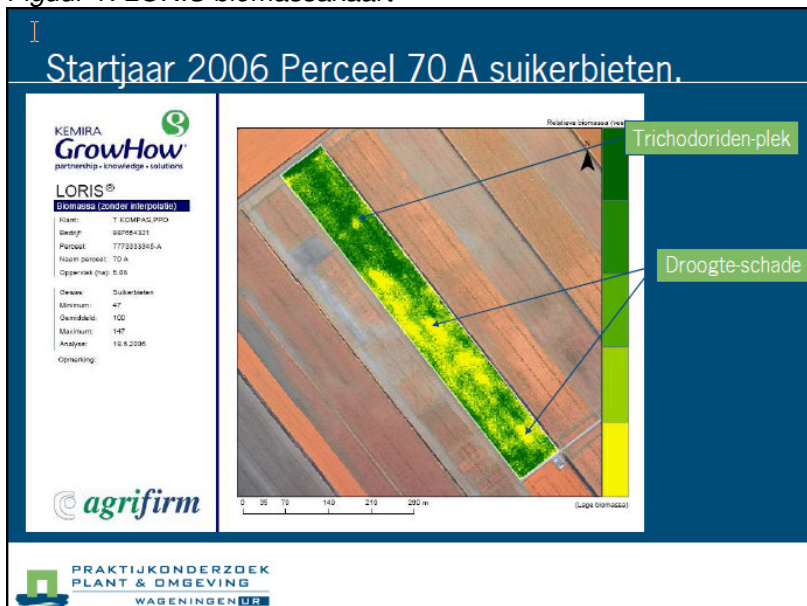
Figuur 1: LORIS biomassakaart

Startjaar 2006 Perceel 70 A suikerbieten.

KEMIRA
GrowHow
partnership • knowledge • solutions

LORIS®
Biomassa (zonder interpolatie)

Klant: T KOMPAS,PPO
Bedrijf: 987654321
Perceel: 7773333345-A
Naam perceel: 70 A
Oppervlak (ha): 5.86

Gewas: Suikerbieten
Minimum: 47
Gemiddeld: 100
Maximum: 147
Analyse: 19.6.2006

Opmerking:

agrifirm

Relatieve biomassa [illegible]

Trichodoriden-plek

Droogte-schade

0 35 70 140 210 280 m

(Lage biomassa)

PRAKTIJKONDERZOEK
PLANT & OMGEVING
WAGENINGEN UR